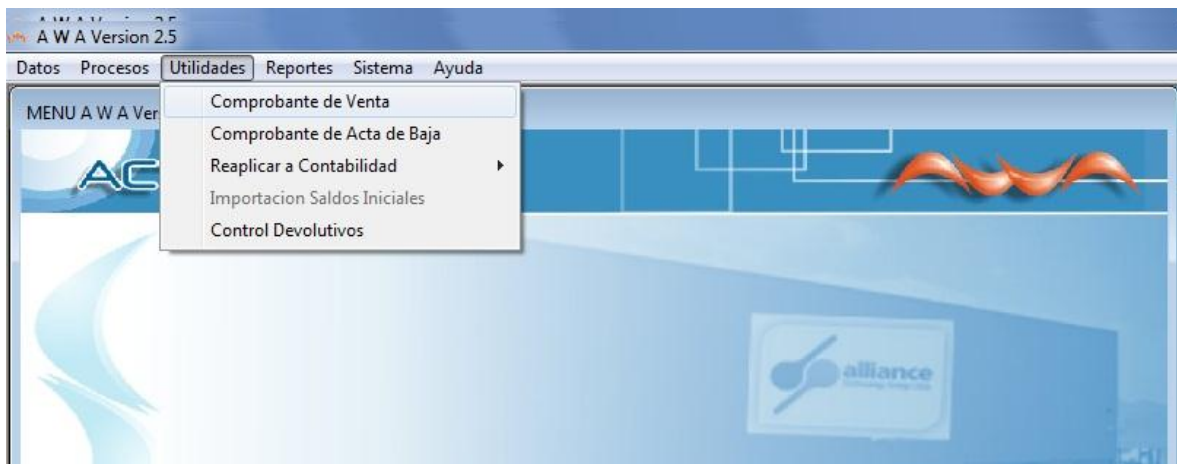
A W A Version 2.5
A W A Version 2.5
Datos Procesos Utilidades Reportes Sistema Ayuda
MENU A W A Ver
Comprobante de Venta
Comprobante de Acta de Baja
Reaplicar a Contabilidad
Importacion Saldos Iniciales
Control Devolutivos
AC
alliance